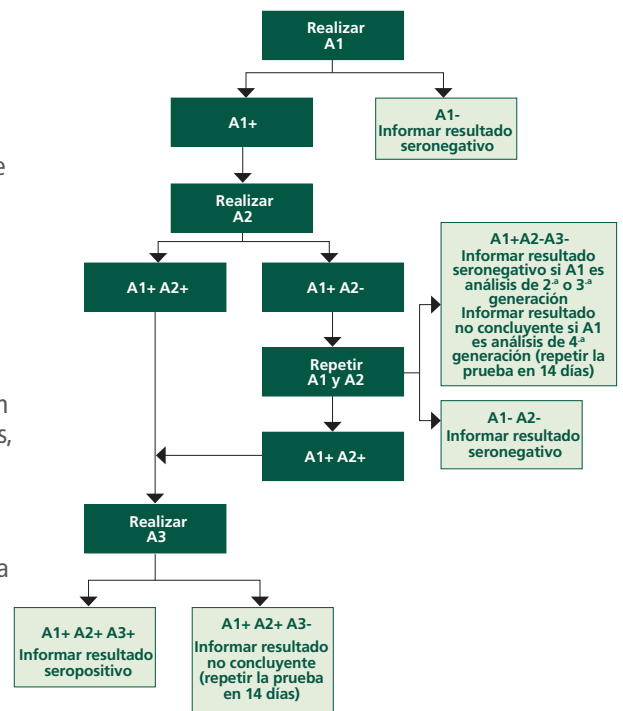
Realizar A1

A1+

A1- Informar resultado seronegativo

Realizar A2

A1+ A2+

A1+ A2-

A1+A2-A3- Informar resultado seronegativo si A1 es análisis de 2.ª o 3.ª generación Informar resultado no concluyente si A1 es análisis de 4.ª generación (repetir la prueba en 14 días)

Repetir A1 y A2

A1- A2- Informar resultado seronegativo

A1+ A2+

Realizar A3

A1+ A2+ A3+ Informar resultado seropositivo

A1+ A2+ A3- Informar resultado no concluyente (repetir la prueba en 14 días)

e

n

s,

a